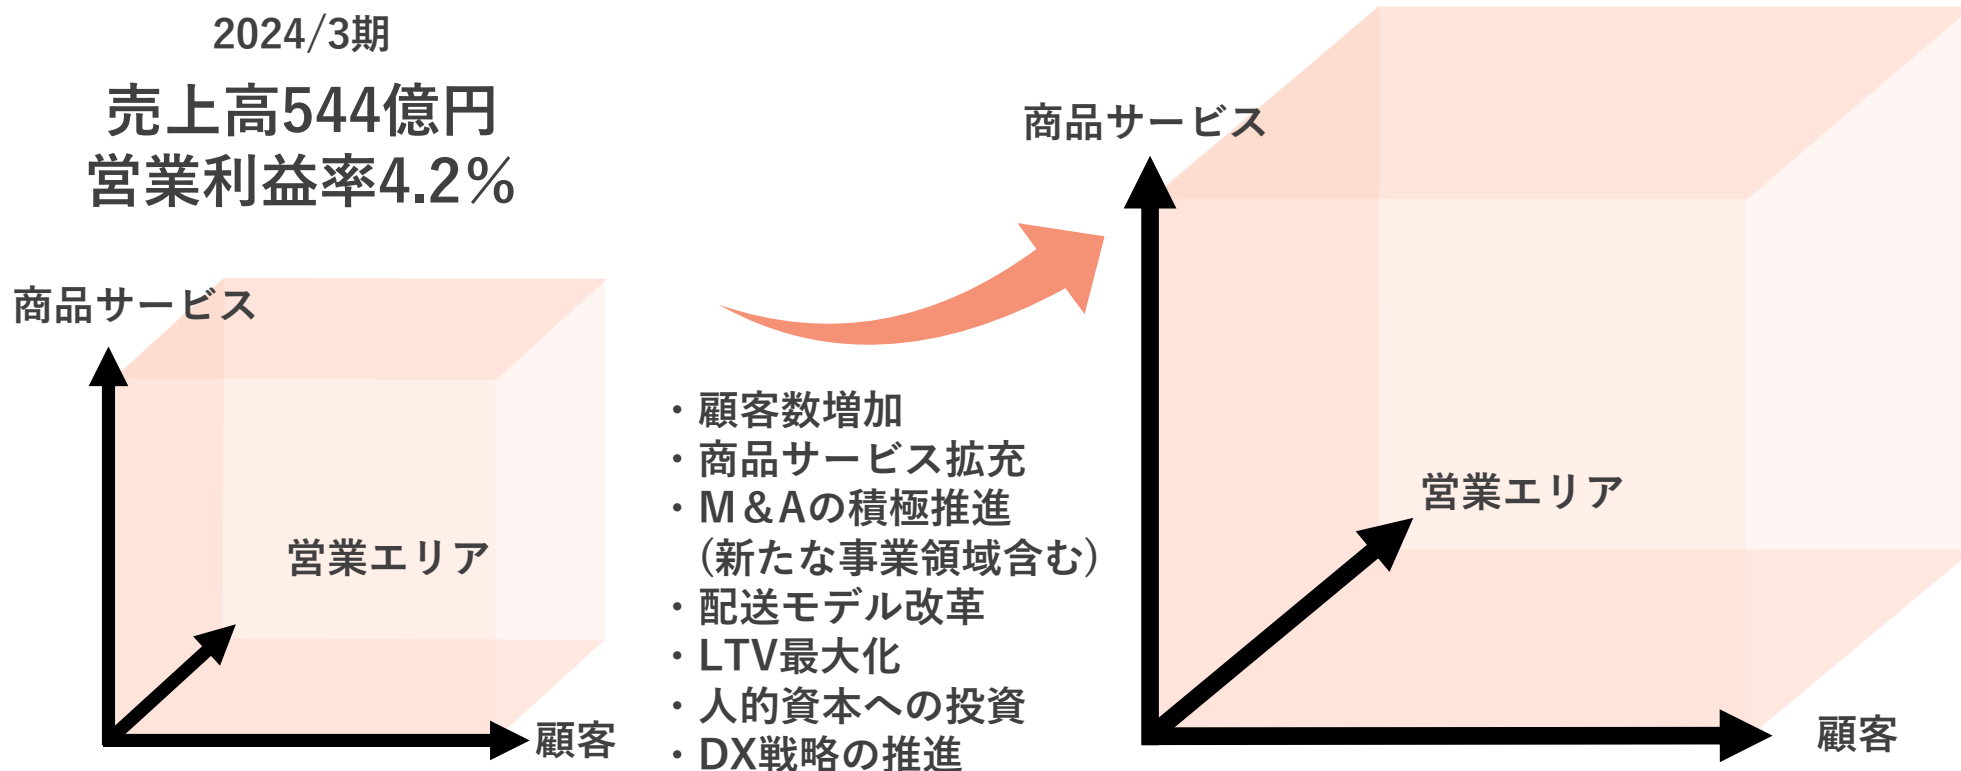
2024/3期

売上高544億円
営業利益率4.2%

商品サービス

営業エリア

顧客

・顧客数増加
・商品サービス拡充
・M&Aの積極推進
(新たな事業領域含む)
・配送モデル改革
・LTV最大化
・人的資本への投資
・DX戦略の推進

商品サービス

営業エリア

顧客